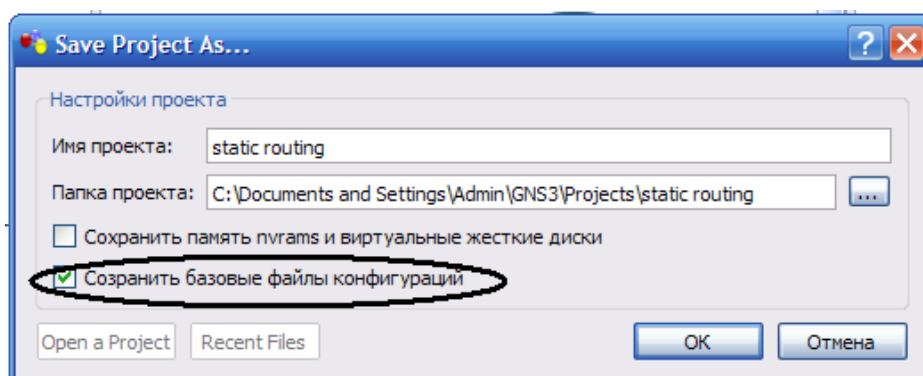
Save Project As...

?

Настройки проекта

Имя проекта: static routing

Папка проекта: C:\Documents and Settings\Admin\GNS3\Projects\static routing ...

Сохранить память nvrams и виртуальные жесткие диски

Созранить базовые файлы конфигураций

Open a Project Recent Files OK Отмена